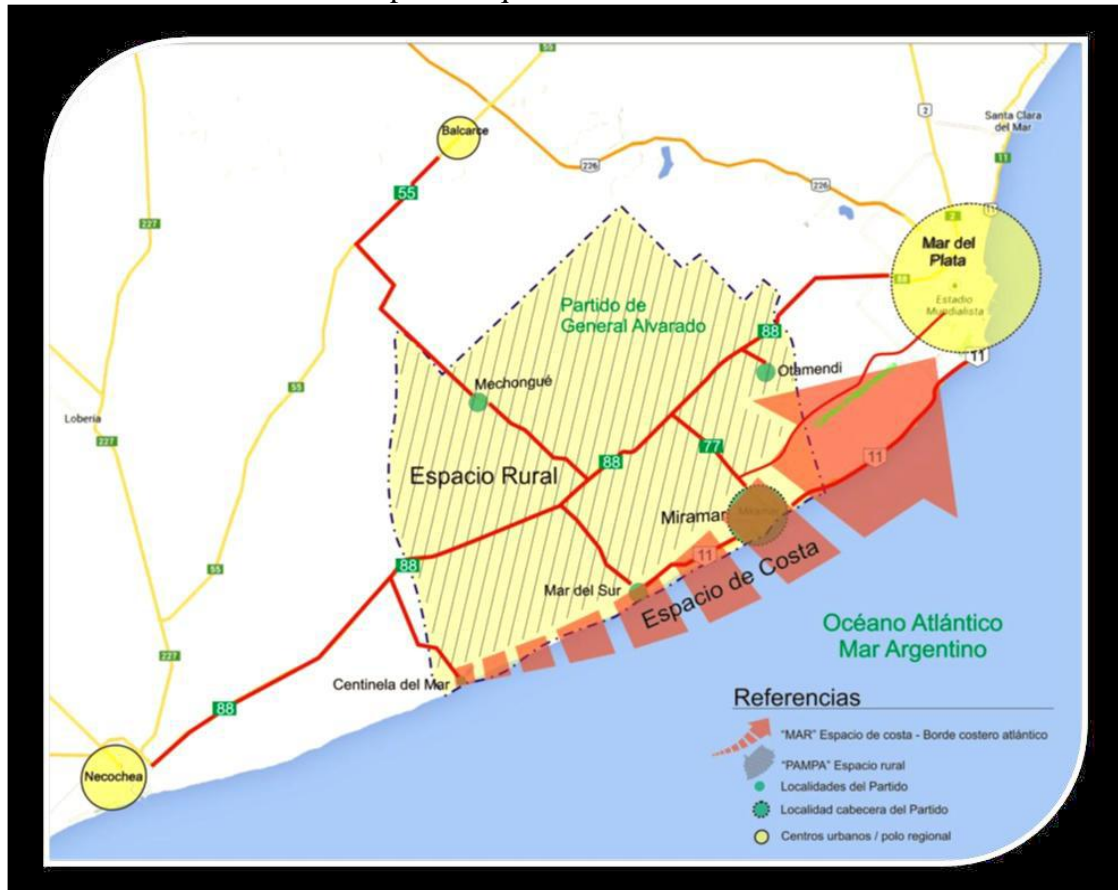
55

Balcarce

2

Santa Clara del Mar

11

226

226

227

55

2

11

Mar del Plata

88

Estadio Mundialista

Partido de General Alvarado

88

11

Otamendi

Mechongué

55

Loberia

227

77

Espacio Rural

88

11

Miramar

Miramar

11

Espacio de Costa

55

88

Mar del Sur

Océano Atlántico
Mar Argentino

227

Centinela del Mar

88

Referencias

Necochea

"MAR" Espacio de costa - Borde costero atlántico

"PAMPA" Espacio rural

Localidades del Partido

Localidad cabecera del Partido

Centros urbanos / polo regional